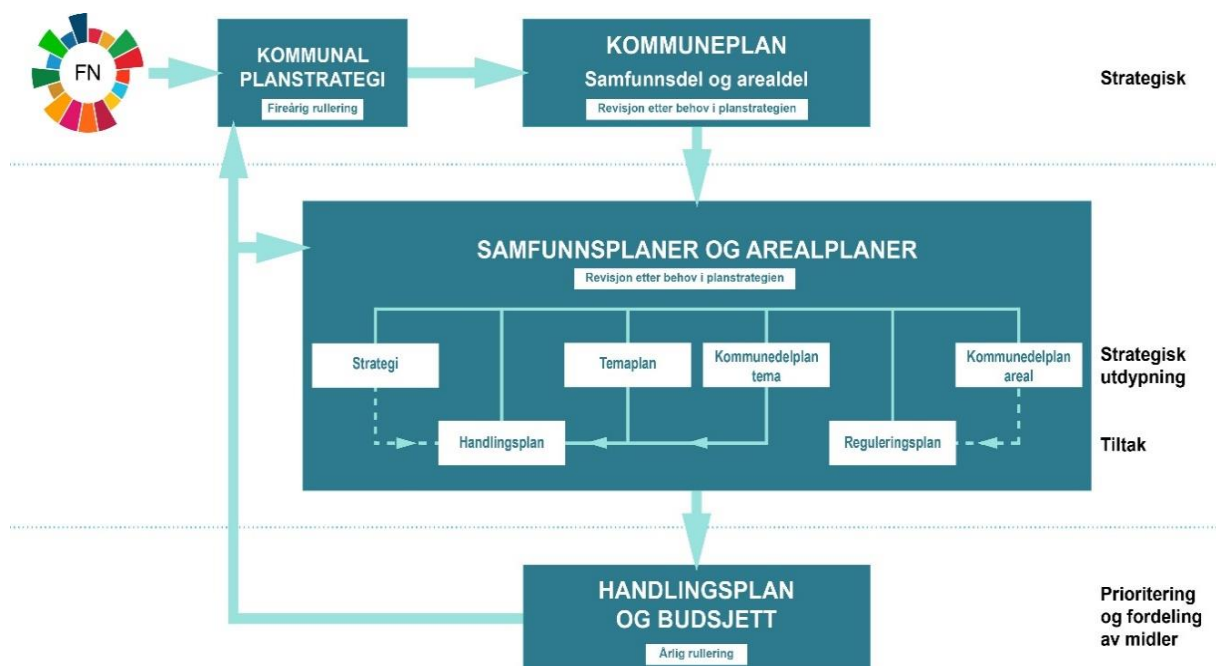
FN

KOMMUNAL PLANSTRATEGI

Fireårig rullering

KOMMUNEPLAN

Samfunnsdel og arealdel

Revisjon etter behov i planstrategien

Strategisk

SAMFUNNSPLANER OG AREALPLANER

Revisjon etter behov i planstrategien

Strategi

Temaplan

Kommunedelplan tema

Kommunedelplan areal

Strategisk utdypning

Handlingsplan

Reguleringsplan

Tiltak

HANDLINGSPLAN OG BUDSJETT

Årlig rullering

Prioritering og fordeling av midler